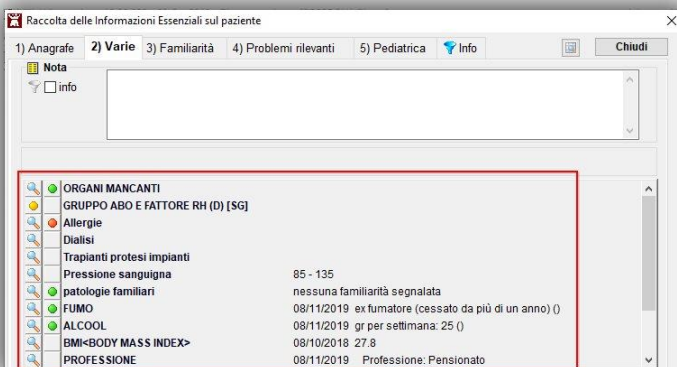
Raccolta delle Informazioni Essenziali sul paziente

1) Anagrafe | 2) Varie | 3) Familiarità | 4) Problemi rilevanti | 5) Pediatrica | Info | Chiudi

Nota
info

| | |
|---|---|
| ORGANI MANCANTI | |
| GRUPPO ABO E FATTORE RH (D) [SG] | |
| Allergie | |
| Dialisi | |
| Trapianti protesi impianti | |
| Pressione sanguigna | 85 - 135 |
| patologie familiari | nessuna familiarità segnalata |
| FUMO | 08/11/2019 ex fumatore (cessato da più di un anno) () |
| ALCOOL | 08/11/2019 gr per settimana: 25 () |
| BMI<BODY MASS INDEX> | 08/10/2018 27.8 |
| PROFESSIONE | 08/11/2019 Professione: Pensionato |